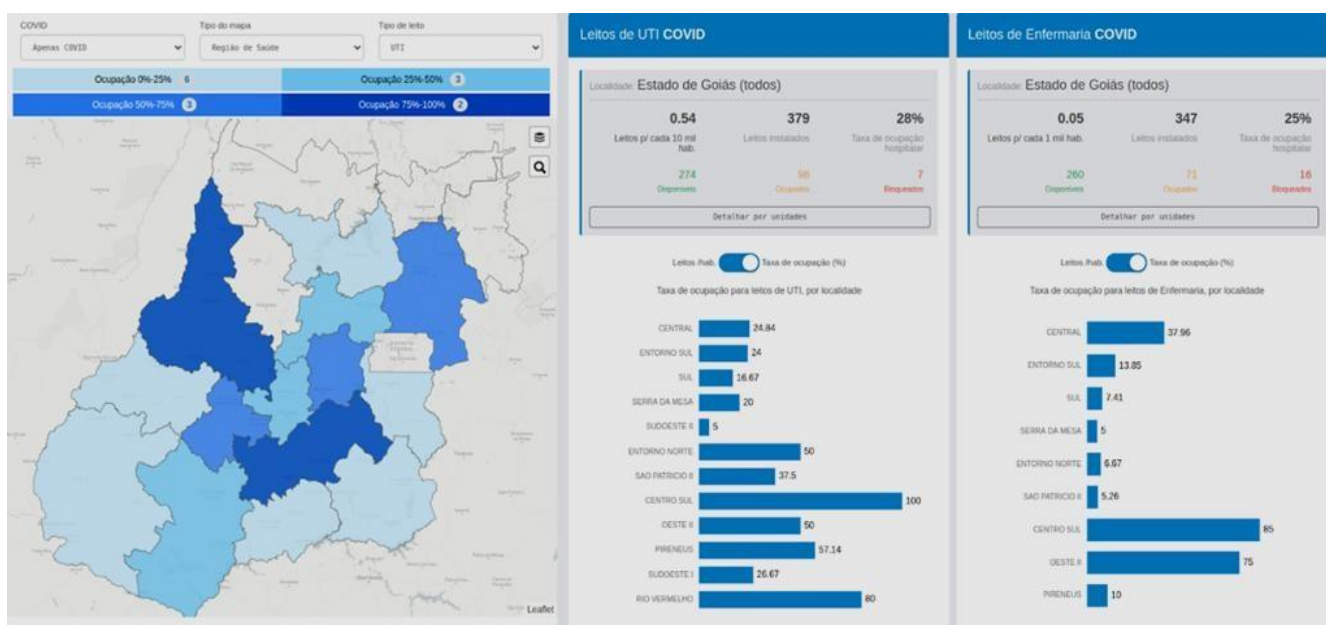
COVID
Apenas COVID
Tipo do mapa
Região de Saúde
Tipo de leito
UTI

Ocupação 0%-25% 6
Ocupação 25%-50% 3
Ocupação 50%-75% 3
Ocupação 75%-100% 2

Leaflet

Leitos de UTI COVID

Localidade: Estado de Goiás (todos)

0.54
Leitos p/ cada 10 mil hab.
379
Leitos instalados
28%
Taxa de ocupação hospitalar
274
Disponíveis
98
Ocupados
7
Bloqueados

Detalhar por unidades

Leitos /hab. Taxa de ocupação (%)

Taxa de ocupação para leitos de UTI, por localidade

CENTRAL 24.84
ENTORNO SUL 24
SUL 16.67
SERRA DA MESA 20
SUDOESTE II 5
ENTORNO NORTE 50
SAO PATRICIO II 37.5
CENTRO SUL 100
OESTE II 50
PIRENEUS 57.14
SUDOESTE I 26.67
RIO VERMELHO 80

Leitos de Enfermaria COVID

Localidade: Estado de Goiás (todos)

0.05
Leitos p/ cada 1 mil hab.
347
Leitos instalados
25%
Taxa de ocupação hospitalar
260
Disponíveis
71
Ocupados
16
Bloqueados

Detalhar por unidades

Leitos /hab. Taxa de ocupação (%)

Taxa de ocupação para leitos de Enfermaria, por localidade

CENTRAL 37.96
ENTORNO SUL 13.85
SUL 7.41
SERRA DA MESA 5
ENTORNO NORTE 6.67
SAO PATRICIO II 5.26
CENTRO SUL 85
OESTE II 75
PIRENEUS 10